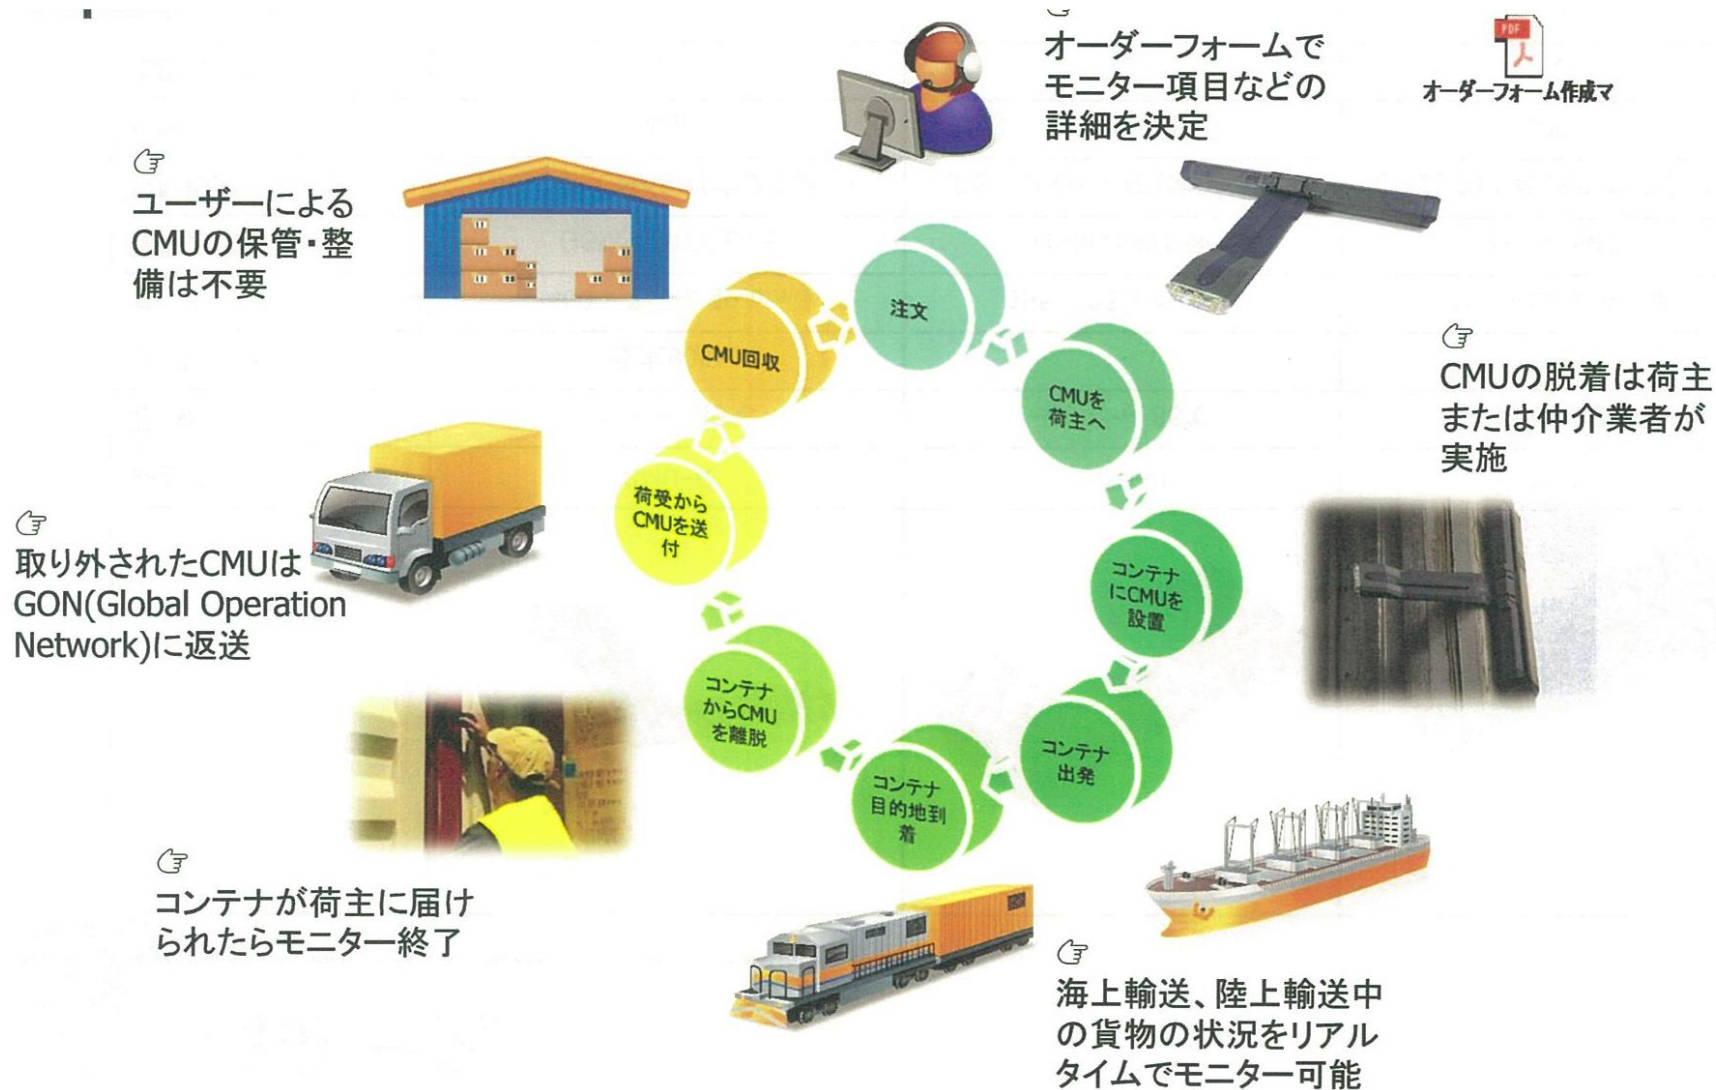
☞
オーダーフォームでモニター項目などの詳細を決定

PDF
オーダーフォーム作成マ

☞
ユーザーによるCMUの保管・整備は不要

注文

CMUを荷主へ

コンテナにCMUを設置

コンテナ出発

コンテナ目的地到着

コンテナからCMUを離脱

荷受からCMUを送付

CMU回収

☞
CMUの脱着は荷主または仲介業者が実施

☞
取り外されたCMUはGON(Global Operation Network)に返送

☞
コンテナが荷主に届けられたらモニター終了

☞
海上輸送、陸上輸送中の貨物の状況をリアルタイムでモニター可能